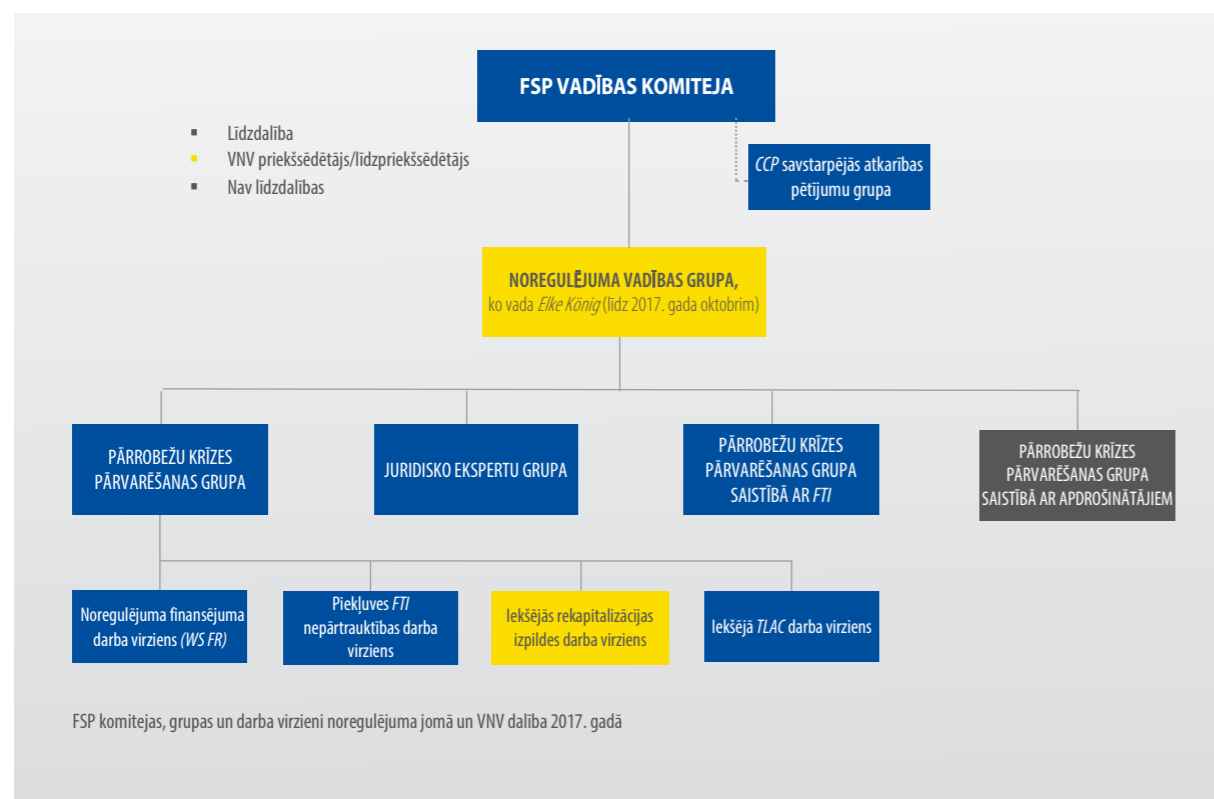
FSP VADĪBAS KOMITEJA

Līdzdalība
VNV priekšsēdētājs/līdzpriekšsēdētājs
Nav līdzdalības

CCP savstarpējās atkarības pētījumu grupa

NOREGULĒJUMA VADĪBAS GRUPA, ko vada Elke König (līdz 2017. gada oktobrim)

PĀRROBEŽU KRĪZES PĀRVARĒŠANAS GRUPA

JURIDISKO EKSPERTU GRUPA

PĀRROBEŽU KRĪZES PĀRVARĒŠANAS GRUPA SAISTĪBĀ AR FTI

PĀRROBEŽU KRĪZES PĀRVARĒŠANAS GRUPA SAISTĪBĀ AR APDROŠINĀTĀJIEM

Noregulējuma finansējuma darba virziens (WS FR)

Piekļuves FTI nepārtrauktības darba virziens

Iekšējās rekapitalizācijas izpildes darba virziens

Iekšējā TLAC darba virziens

FSP komitejas, grupas un darba virzieni noregulējuma jomā un VNV dalība 2017. gadā